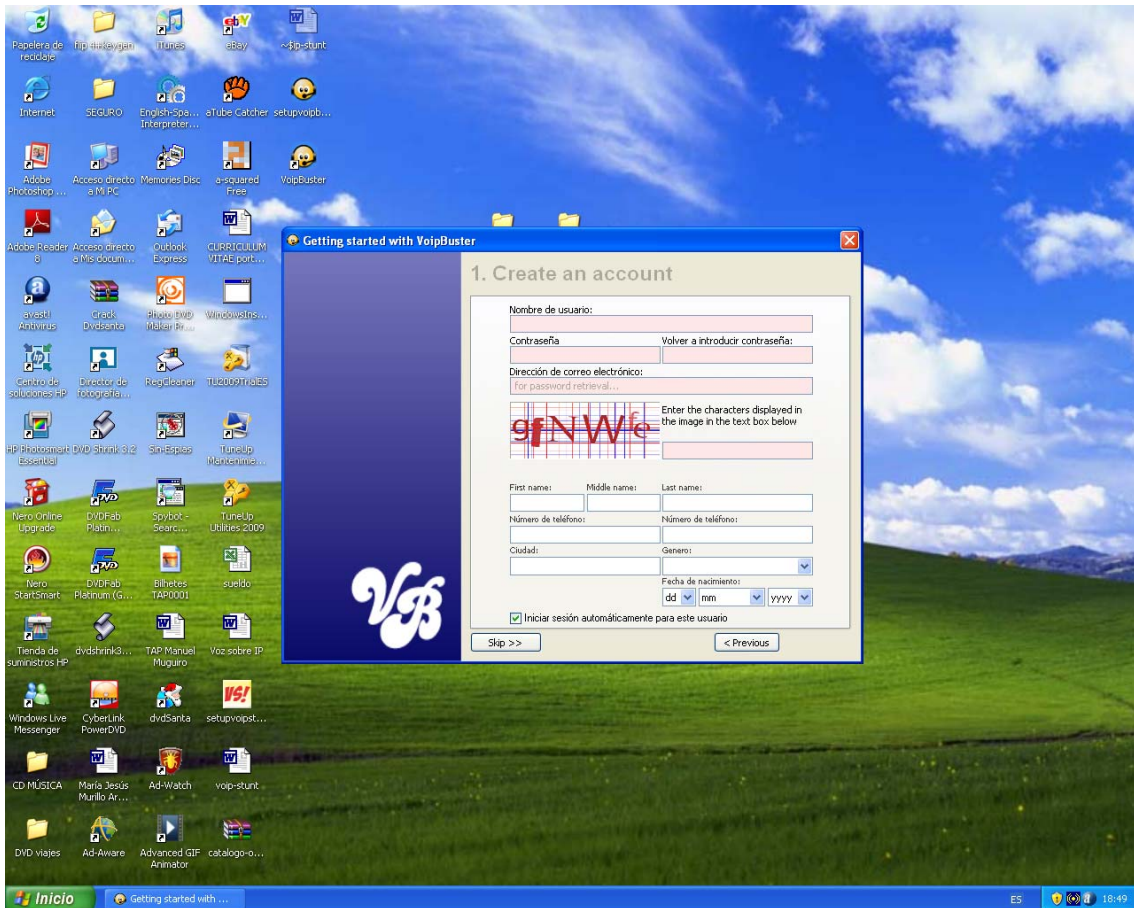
Papelera de reciclaje
flip 4-keygen
iTunes
eBay
~$ip-stunt

Internet
SEGURO
English-Spa... Interpreter...
aTube Catcher
setupvoipb...

Adobe Photoshop ...
Acceso directo a Mi PC
Memories Disc
a-squared Free
VoipBuster

Adobe Reader 8
Acceso directo a Mis docum...
Outlook Express
CURRICULUM VITAE port...

avast! Antivirus
Crack Dvdsanta
Photo DVD Maker Pr...
WindowsIns...

Centro de soluciones HP
Director de fotografía...
RegCleaner
TU2009TrialES

HP Photosmart Essential
DVD Shrink 3.2
Sin-Espías
TuneUp Mantenimie...

Nero Online Upgrade
DVDFab Platin...
Spybot - Searc...
TuneUp Utilities 2009

Nero StartSmart
DVDFab Platinum (G...
Bilhetes TAP0001
sueldo

Tienda de suministros HP
dvdshrink3...
TAP Manuel Muguiro
Voz sobre IP

Windows Live Messenger
CyberLink PowerDVD
dvdSanta
setupvoipst...

CD MÚSICA
María Jesús Murillo Ar...
Ad-Watch
voip-stunt

DVD viajes
Ad-Aware
Advanced GIF Animator
catalogo-o...

Getting started with VoipBuster

1. Create an account

Nombre de usuario:
Contraseña
Volver a introducir contraseña:
Dirección de correo electrónico:
for password retrieval...
gfNWfe
Enter the characters displayed in the image in the text box below
First name:
Middle name:
Last name:
Número de teléfono:
Número de teléfono:
Ciudad:
Genero:
Fecha de nacimiento:
dd
mm
yyyy
Iniciar sesión automáticamente para este usuario
VB
Skip >>
< Previous

Inicio
Getting started with ...
ES
18:49